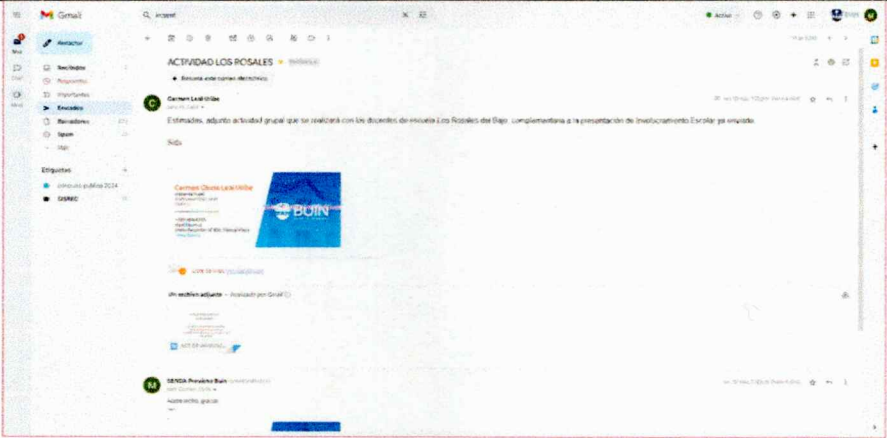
Gmail

Activo

Redactar

Recibidos

Pospuestos

Importantes

Enviados

Borradores

Spam

Más

Etiquetas

Consulta pública 2024

DISREC

ACTIVIDAD LOS ROSALES

Recuerda este correo electrónico

Carmen Leal Uribe

Estimados, adjunto actividad grupal que se realizará con los docentes de escuela Los Rosales del Bajo, complementaria a la presentación de Involucramiento Escolar ya enviado.

Slds

Carmen Gloria Leal Uribe

BUIN

Un archivo adjunto • Analizado por Gmail

SENDA Previene Buin

Ayuda recibo, gracias

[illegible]